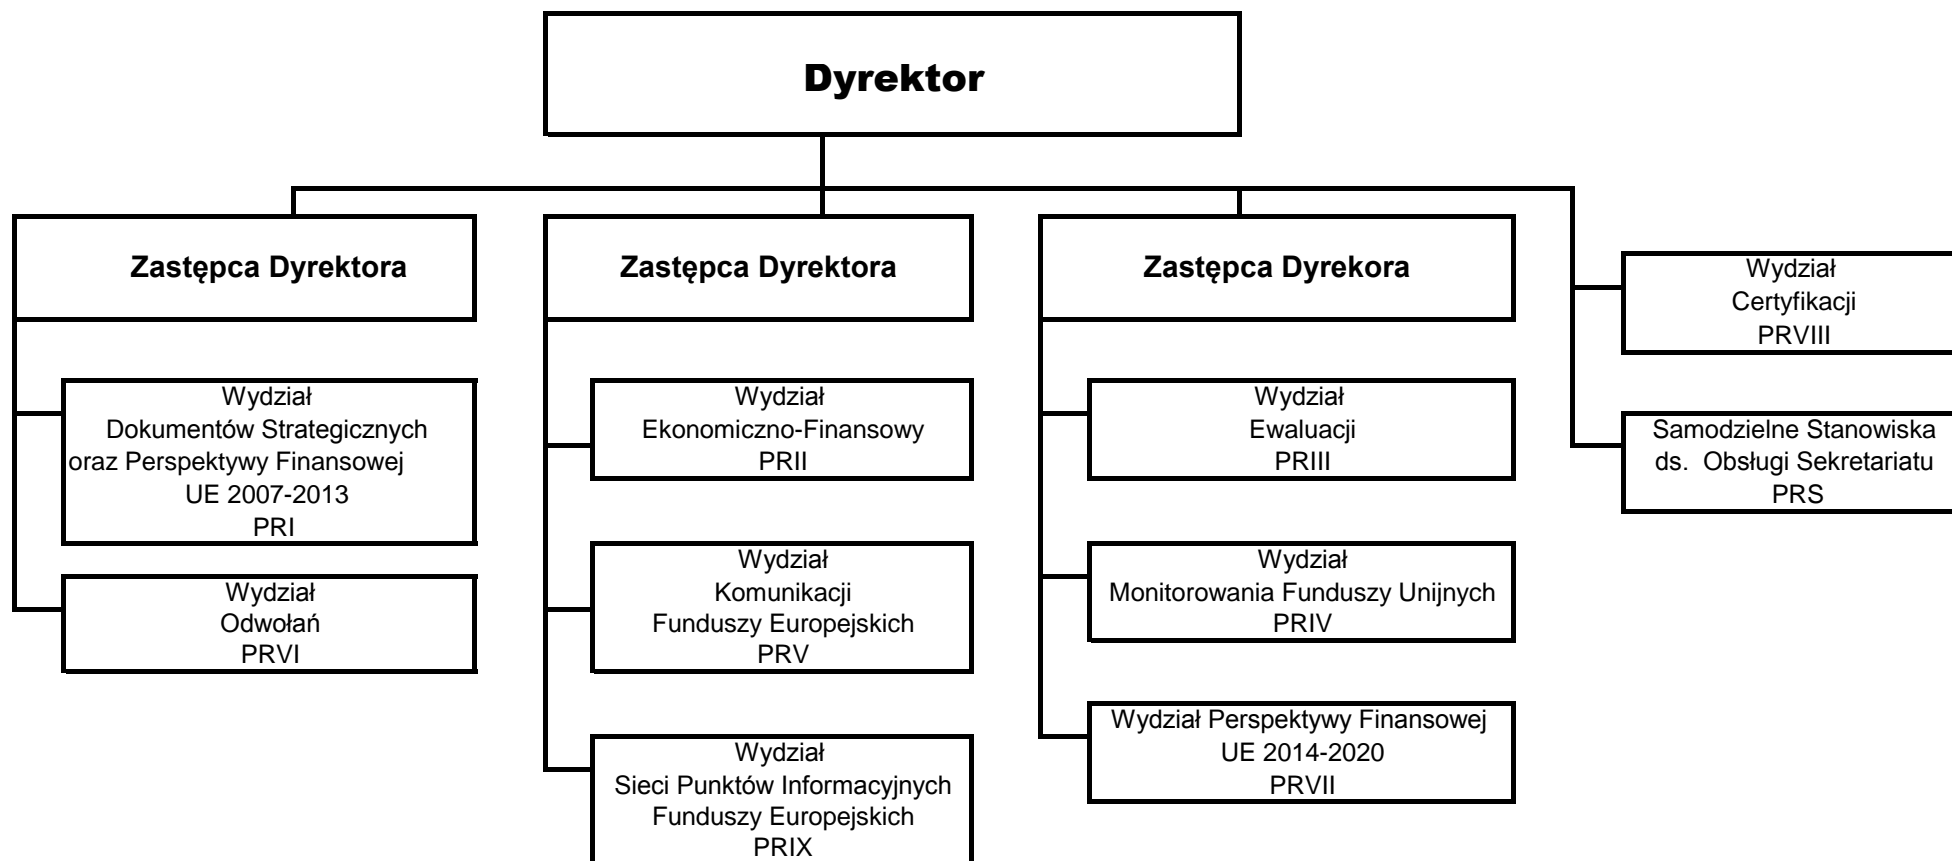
Dyrektor

Zastępca Dyrektora

Wydział
Dokumentów Strategicznych
oraz Perspektywy Finansowej
UE 2007-2013
PRI

Wydział
Odwołań
PRVI

Zastępca Dyrektora

Wydział
Ekonomiczno-Finansowy
PRII

Wydział
Komunikacji
Funduszy Europejskich
PRV

Wydział
Sieci Punktów Informacyjnych
Funduszy Europejskich
PRIX

Zastępca Dyrekora

Wydział
Ewaluacji
PRIII

Wydział
Monitorowania Funduszy Unijnych
PRIV

Wydział Perspektywy Finansowej
UE 2014-2020
PRVII

Wydział
Certyfikacji
PRVIII

Samodzielne Stanowiska
ds. Obsługi Sekretariatu
PRS